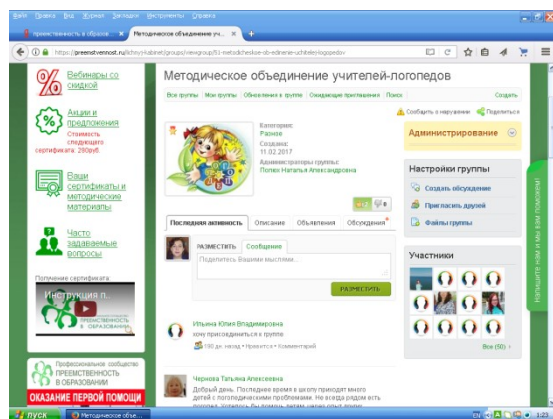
Файл Правка Вид Журнал Закладки Инструменты Справка

Преемственность в образов... ×  Методическое объединение уч... ×  +

https://preemstvennost.ru/lichnyi-kabinet/groups/viewgroup/83-metodicheskoe-ob-edinenie-uchitelej-logopedov

Вебинары со скидкой

Акции и предложения
Стоимость следующего сертификата: 280руб.

Ваши сертификаты и методические материалы

Часто задаваемые вопросы

Получение сертификата:

Инструкция п...

ПРЕЕМСТВЕННОСТЬ В ОБРАЗОВАНИИ

Профессиональное сообщество
ПРЕЕМСТВЕННОСТЬ В ОБРАЗОВАНИИ

ОКАЗАНИЕ ПЕРВОЙ ПОМОЩИ

Методическое объединение учителей-логопедов

Все группы | Мои группы | Обновления в группе | Ожидающие приглашения | Поиск | Создать

Сообщить о нарушении | Поделиться

Категория:
Разное
Создана:
11.02.2017
Администраторы группы:
Попюк Наталья Александровна

Администрирование

Настройки группы
Создать обсуждение
Пригласить друзей
Файлы группы

Последняя активность | Описание | Объявления | Обсуждения

РАЗМЕСТИТЬ | Сообщение
Поделитесь Вашими мыслями...
РАЗМЕСТИТЬ

Участники

Все (50)

Ильина Юлия Владимировна
хочу присоединиться к группе
190 дн. назад • Нравится • Комментарий

Чернова Татьяна Алексеевна
Добрый день. Последнее время в школу приходит много детей с логопедическими проблемами. Не всегда рядом есть логопед. Хотелось бы помочь детям, чем могу я, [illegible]

Напишите нам и мы вам поможем!

ПУСК | Методическое объе... | RU | 1:23